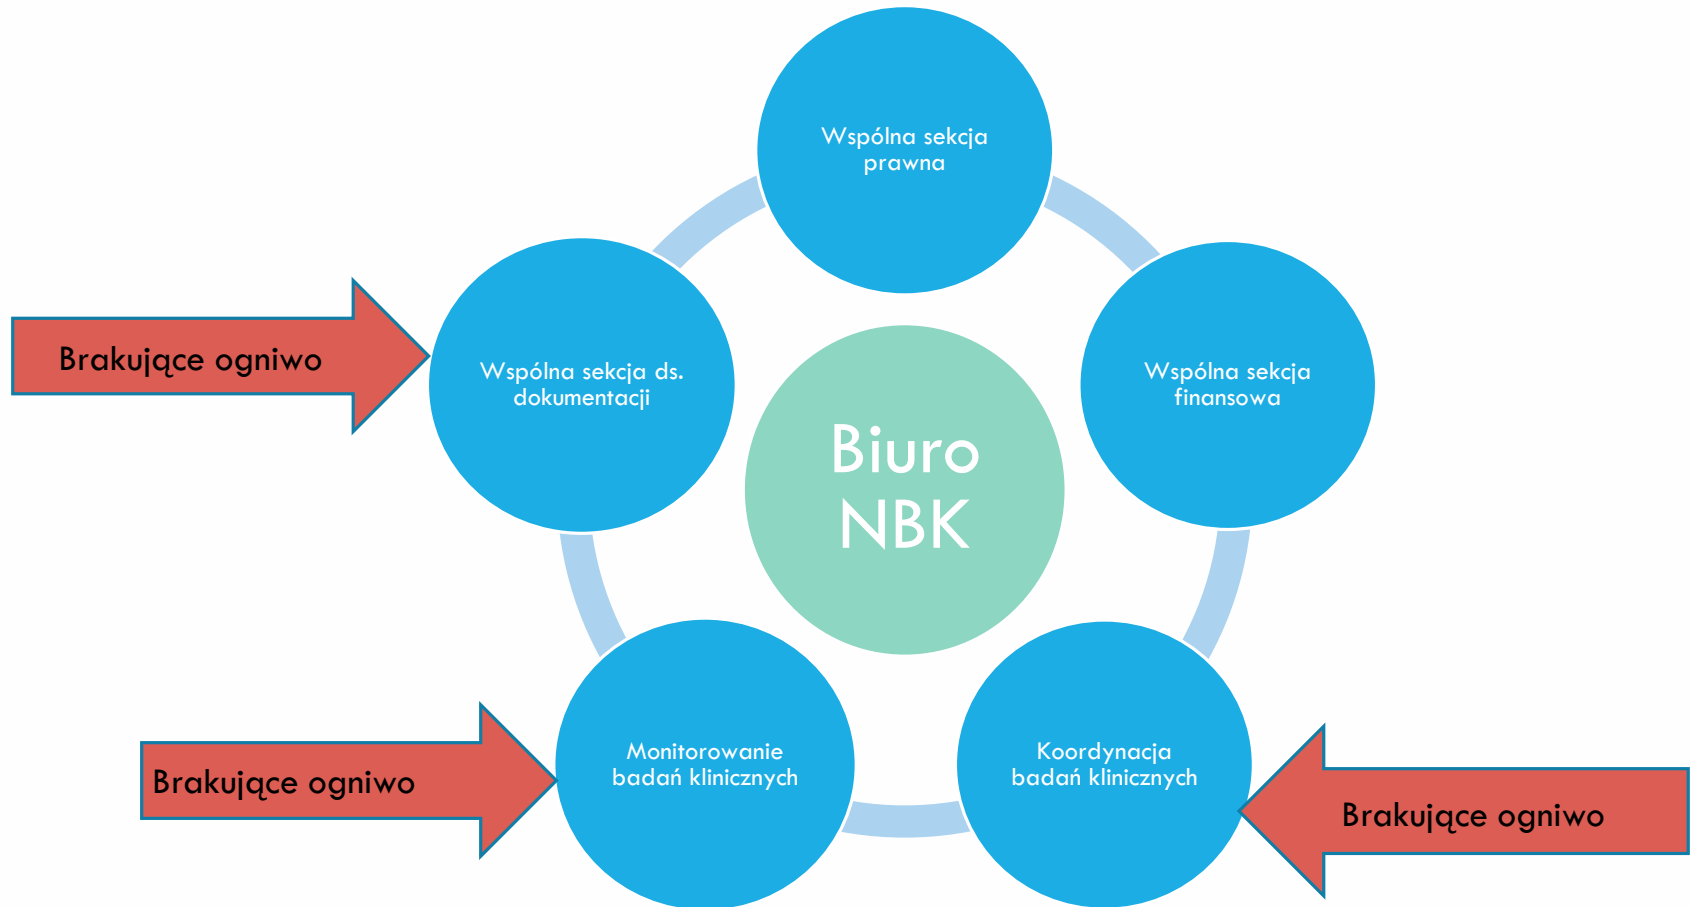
Wspólna sekcja prawna

Brakujące ogniwo

Wspólna sekcja ds. dokumentacji

Biuro NBK

Wspólna sekcja finansowa

Brakujące ogniwo

Monitorowanie badań klinicznych

Koordynacja badań klinicznych

Brakujące ogniwo